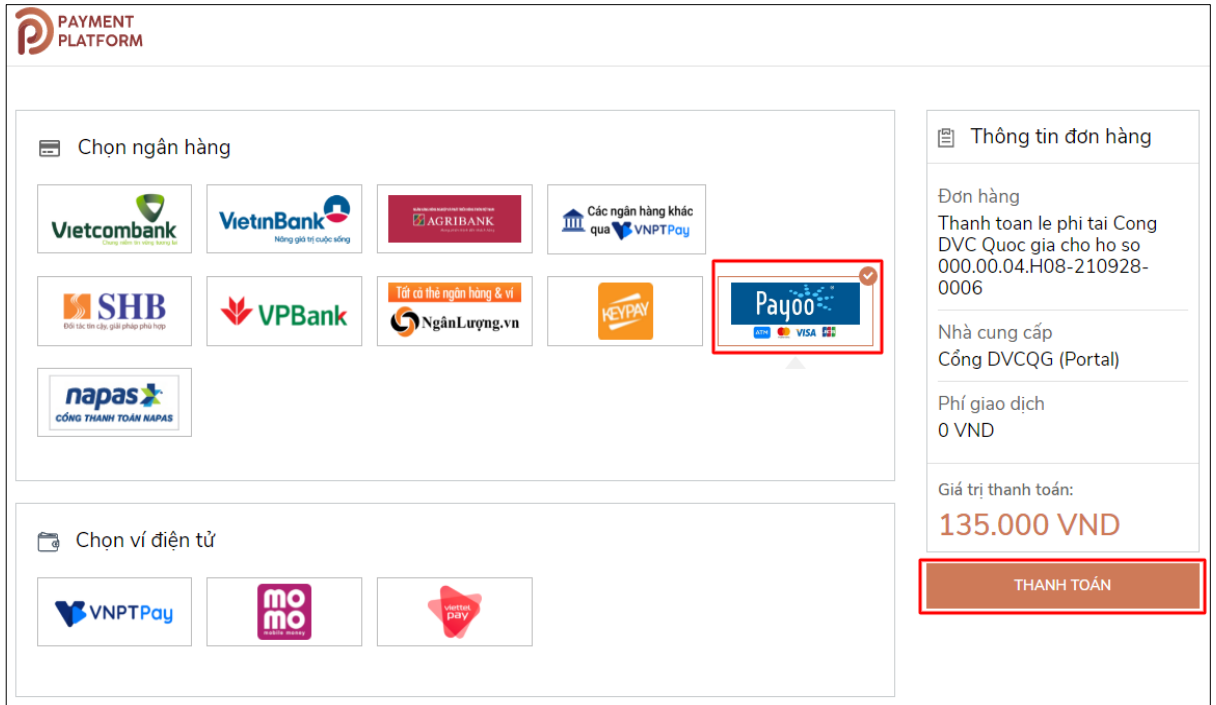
PAYMENT PLATFORM

Chọn ngân hàng

Vietcombank
Chung niềm tin vững bước tới

VietinBank
Nâng giá trị cuộc sống

AGRIBANK

Các ngân hàng khác qua VNPTPay

SHB
Đối tác tin cậy, giải pháp phù hợp

VPBank

Tất cả thẻ ngân hàng & ví
NgânLượng.vn

KEYPAY

Payoo
ATM VISA JCB

napas
CỔNG THANH TOÁN NAPAS

Chọn ví điện tử

VNPTPay

mo mo
mobile money

viettel pay

Thông tin đơn hàng

Đơn hàng
Thanh toan le phi tai Cong DVC Quoc gia cho ho so 000.00.04.H08-210928-0006

Nhà cung cấp
Cổng DVCQG (Portal)

Phí giao dịch
0 VND

Giá trị thanh toán:
135.000 VND

THANH TOÁN